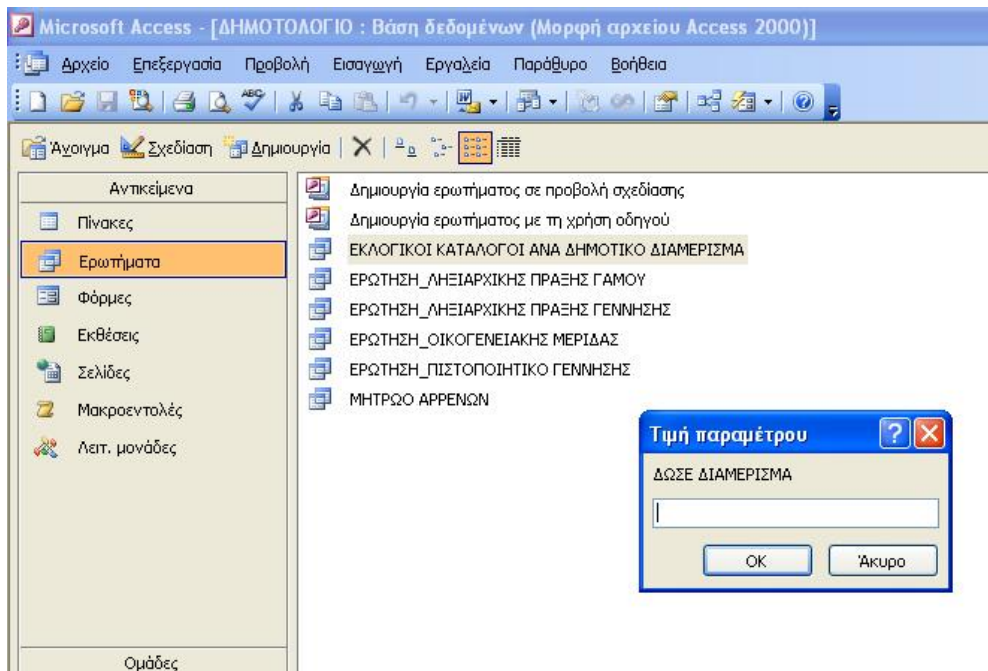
Microsoft Access - [ΔΗΜΟΤΟΛΟΓΙΟ : Βάση δεδομένων (Μορφή αρχείου Access 2000)]

Αρχείο Επεξεργασία Προβολή Εισαγωγή Εργαλεία Παράθυρο Βοήθεια

Άνοιγμα Σχεδίαση Δημιουργία

Αντικείμενα
Πίνακες
Ερωτήματα
Φόρμες
Εκθέσεις
Σελίδες
Μακροεντολές
Λειτ. μονάδες

Ομάδες

Δημιουργία ερωτήματος σε προβολή σχεδίασης
Δημιουργία ερωτήματος με τη χρήση οδηγού
ΕΚΛΟΓΙΚΟΙ ΚΑΤΑΛΟΓΟΙ ΑΝΑ ΔΗΜΟΤΙΚΟ ΔΙΑΜΕΡΙΣΜΑ
ΕΡΩΤΗΣΗ_ΛΗΞΙΑΡΧΙΚΗΣ ΠΡΑΞΗΣ ΓΑΜΟΥ
ΕΡΩΤΗΣΗ_ΛΗΞΙΑΡΧΙΚΗΣ ΠΡΑΞΗΣ ΓΕΝΝΗΣΗΣ
ΕΡΩΤΗΣΗ_ΟΙΚΟΓΕΝΕΙΑΚΗΣ ΜΕΡΙΔΑΣ
ΕΡΩΤΗΣΗ_ΠΙΣΤΟΠΟΙΗΤΙΚΟ ΓΕΝΝΗΣΗΣ
ΜΗΤΡΩΟ ΑΡΡΕΝΩΝ

Τιμή παραμέτρου
ΔΩΣΕ ΔΙΑΜΕΡΙΣΜΑ
OK
Άκυρο